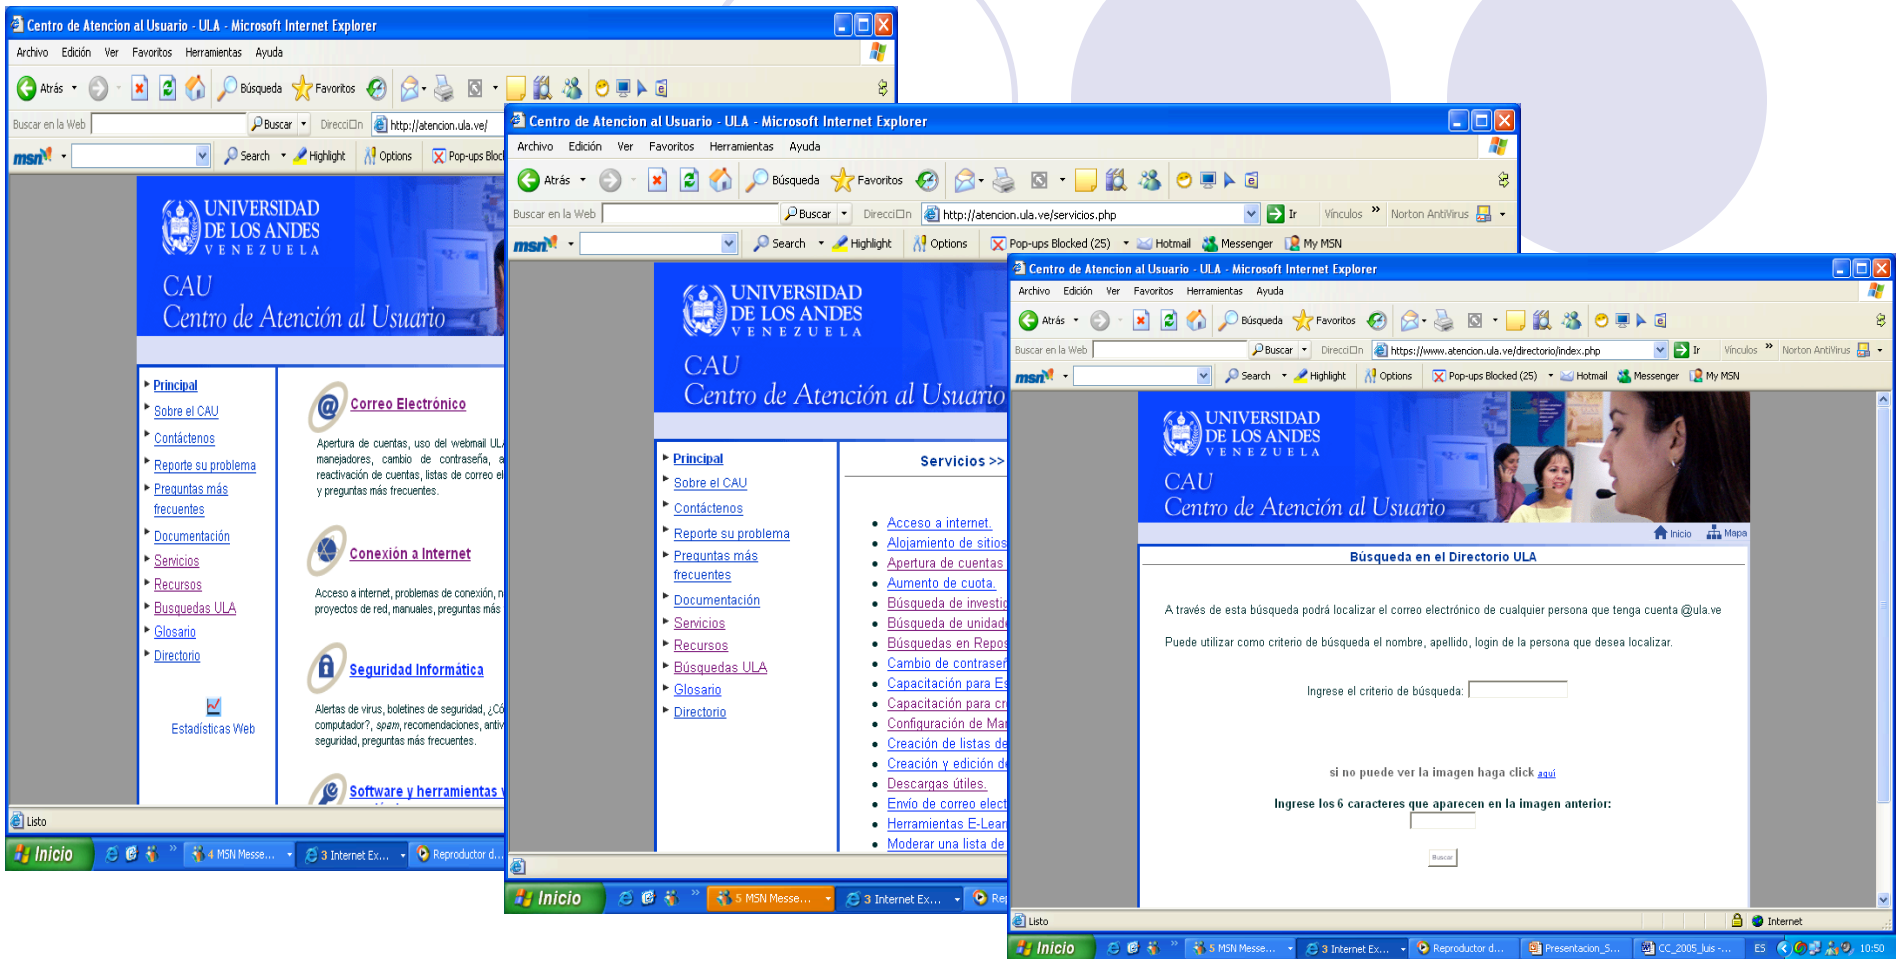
Centro de Atencion al Usuario - ULA - Microsoft Internet Explorer

Archivo Edición Ver Favoritos Herramientas Ayuda

Atrás Búsqueda Favoritos

Buscar en la Web Buscar Dirección http://atencion.ula.ve/

msn Search Highlight Options Pop-ups Bloc

UNIVERSIDAD DE LOS ANDES VENEZUELA

CAU
Centro de Atención al Usuario

Principal
Sobre el CAU
Contáctenos
Reporte su problema
Preguntas más frecuentes
Documentación
Servicios
Recursos
Busquedas ULA
Glosario
Directorio

Estadísticas Web

Correo Electrónico

Apertura de cuentas, uso del webmail UL manejadores, cambio de contraseña, a reactivación de cuentas, listas de correo el y preguntas más frecuentes.

Conexión a Internet

Acceso a internet, problemas de conexión, n proyectos de red, manuales, preguntas más

Seguridad Informática

Alertas de virus, boletines de seguridad, ¿Có computador?, spam, recomendaciones, antiv seguridad, preguntas más frecuentes.

Software y herramientas

Listo

Inicio 4 MSN Messe... 3 Internet Ex... Reproductor d...

Centro de Atencion al Usuario - ULA - Microsoft Internet Explorer

Archivo Edición Ver Favoritos Herramientas Ayuda

Atrás Búsqueda Favoritos

Buscar en la Web Buscar Dirección http://atencion.ula.ve/servicios.php Ir Vínculos » Norton AntiVirus

msn Search Highlight Options Pop-ups Blocked (25) Hotmail Messenger My MSN

UNIVERSIDAD DE LOS ANDES VENEZUELA

CAU
Centro de Atención al Usuario

Principal
Sobre el CAU
Contáctenos
Reporte su problema
Preguntas más frecuentes
Documentación
Servicios
Recursos
Búsquedas ULA
Glosario
Directorio

Servicios >>

Acceso a internet.
Alojamiento de sitios
Apertura de cuentas
Aumento de cuota.
Búsqueda de investi
Búsqueda de unidad
Búsquedas en Repos
Cambio de contraseñ
Capacitación para E
Capacitación para cr
Configuración de Ma
Creación de listas de
Creación y edición d
Descargas útiles.
Envío de correo elect
Herramientas E-Lear
Moderar una lista de

Inicio 5 MSN Messe... 3 Internet Ex... Rep

Centro de Atencion al Usuario - ULA - Microsoft Internet Explorer

Archivo Edición Ver Favoritos Herramientas Ayuda

Atrás Búsqueda Favoritos

Buscar en la Web Buscar Dirección https://www.atencion.ula.ve/directorio/index.php Ir Vínculos » Norton AntiVirus

msn Search Highlight Options Pop-ups Blocked (25) Hotmail Messenger My MSN

UNIVERSIDAD DE LOS ANDES VENEZUELA

CAU
Centro de Atención al Usuario

Inicio Mapa

Búsqueda en el Directorio ULA

A través de esta búsqueda podrá localizar el correo electrónico de cualquier persona que tenga cuenta @ula.ve

Puede utilizar como criterio de búsqueda el nombre, apellido, login de la persona que desea localizar.

Ingrese el criterio de búsqueda:

si no puede ver la imagen haga click aquí

Ingrese los 6 caracteres que aparecen en la imagen anterior:

Buscar

Listo Internet

Inicio 5 MSN Messe... 3 Internet Ex... Reproductor d... Presentacion_S... CC_2005_luis -... ES 10:50